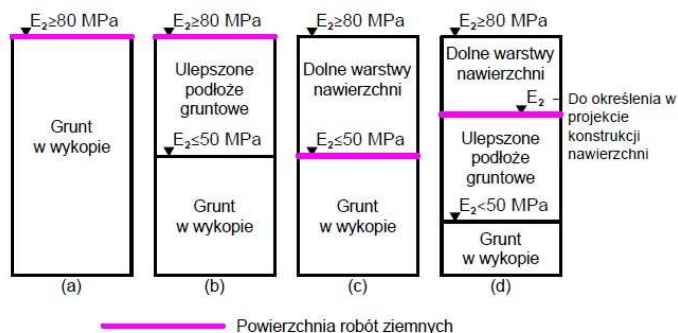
$E_2 \geq 80$ MPa

Grunt w wykopie

(a)

$E_2 \geq 80$ MPa

Ulepszone podłoże gruntowe

$E_2 \leq 50$ MPa

Grunt w wykopie

(b)

$E_2 \geq 80$ MPa

Dolne warstwy nawierzchni

$E_2 \leq 50$ MPa

Grunt w wykopie

(c)

$E_2 \geq 80$ MPa

Dolne warstwy nawierzchni

$E_2$ - Do określenia w projekcie konstrukcji nawierzchni

Ulepszone podłoże gruntowe

$E_2 < 50$ MPa

Grunt w wykopie

(d)

Powierzchnia robót ziemnych